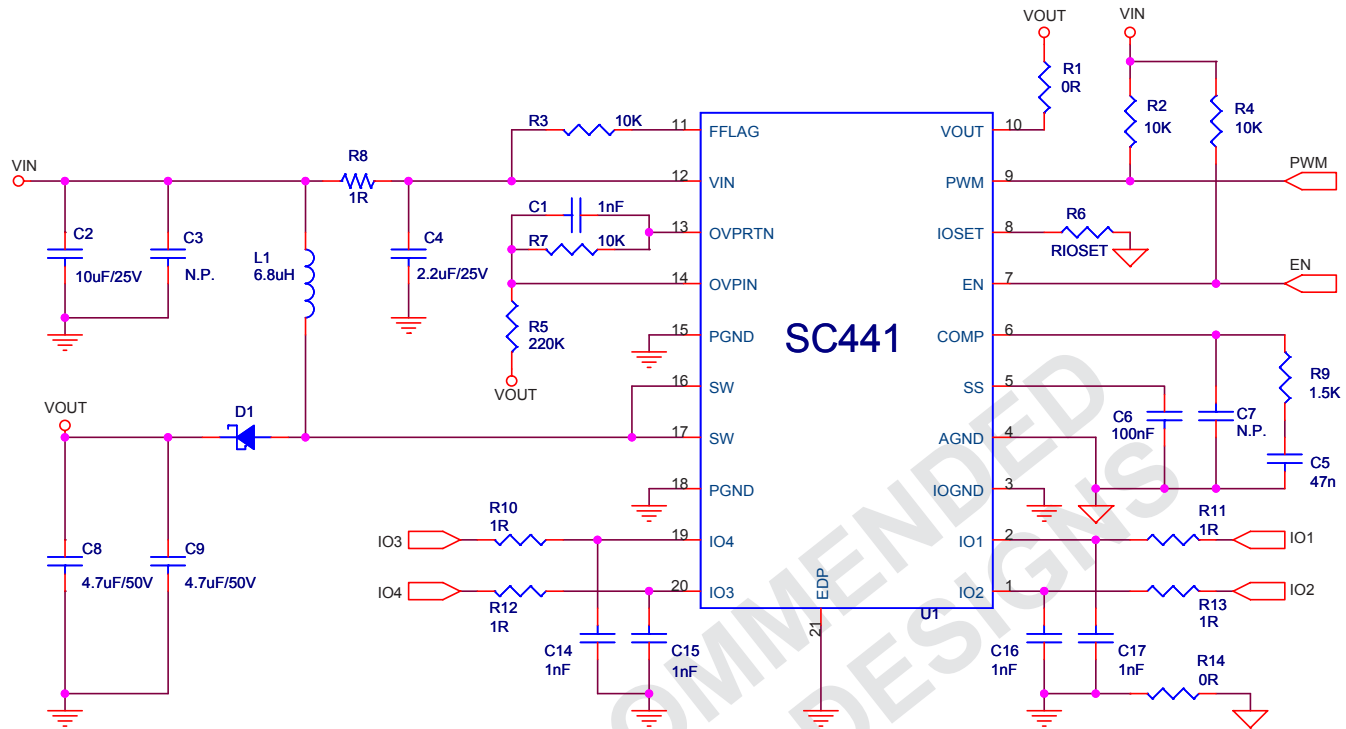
VOUT
VIN
R1
0R
R2
10K
R4
10K
R3
10K
11 FFLAG
VOUT 10
VIN
R8
1R
12 VIN
PWM 9
PWM
C1
1nF
13 OVPRTN
IOSET 8
R6
RIOSET
R7
10K
C2
10uF/25V
C3
N.P.
L1
6.8uH
C4
2.2uF/25V
14 OVPIN
EN 7
EN
R5
220K
15 PGND
SC441
COMP 6
R9
1.5K
VOUT
16 SW
SS 5
VOUT
D1
17 SW
AGND 4
C6
100nF
C7
N.P.
C5
47n
18 PGND
IOGND 3
R10
1R
R11
1R
IO3
19 IO4
IO1 2
IO1
C8
4.7uF/50V
C9
4.7uF/50V
IO4
20 IO3
EDP
IO2 1
IO2
R12
1R
U1
R13
1R
21
C14
1nF
C15
1nF
C16
1nF
C17
1nF
R14
0R
OMMENDED
DESIGNS